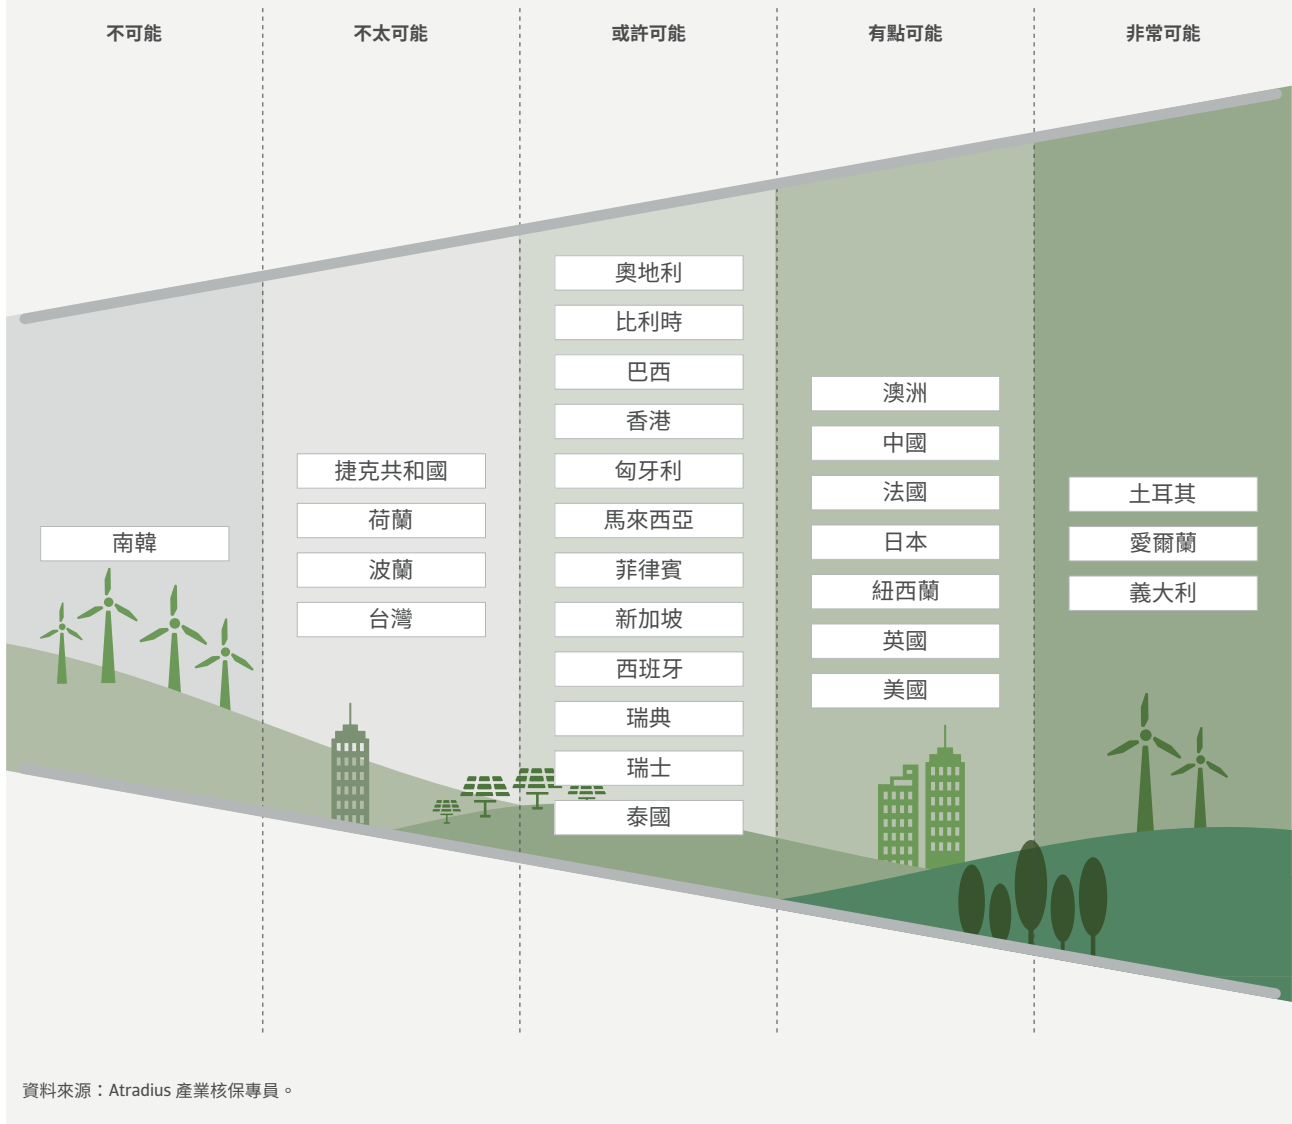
不可能

南韓

不太可能

捷克共和國
荷蘭
波蘭
台灣

或許可能

奧地利
比利時
巴西
香港
匈牙利
馬來西亞
菲律賓
新加坡
西班牙
瑞典
瑞士
泰國

有點可能

澳洲
中國
法國
日本
紐西蘭
英國
美國

非常可能

土耳其
愛爾蘭
義大利

資料來源：Atradius 產業核保專員。